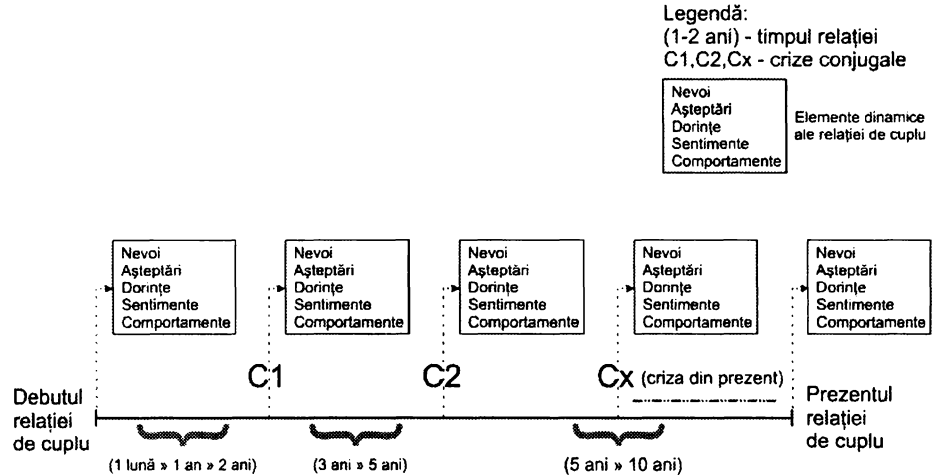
Legendă:
(1-2 ani) - timpul relației
C1,C2,Cx - crize conjugale

Nevoi
Așteptări
Dorințe
Sentimente
Comportamente

Elemente dinamice ale relației de cuplu

Nevoi
Așteptări
Dorințe
Sentimente
Comportamente

Nevoi
Așteptări
Dorințe
Sentimente
Comportamente

Nevoi
Așteptări
Dorințe
Sentimente
Comportamente

Nevoi
Așteptări
Dorințe
Sentimente
Comportamente

Nevoi
Așteptări
Dorințe
Sentimente
Comportamente

C1

C2

Cx (criza din prezent)

Debutul relației de cuplu

Prezentul relației de cuplu

(1 lună » 1 an » 2 ani)

(3 ani » 5 ani)

(5 ani » 10 ani)